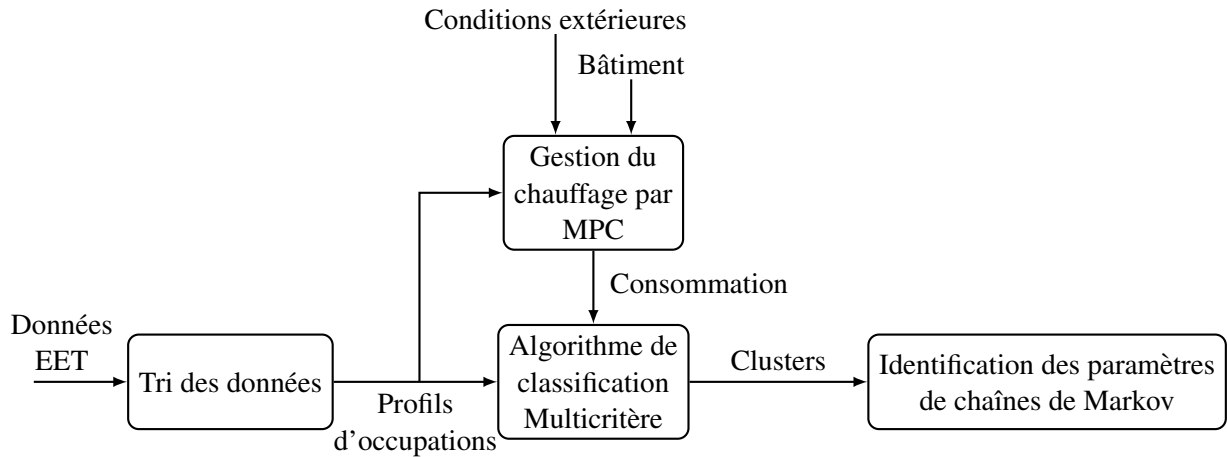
Conditions extérieures

Bâtiment

Gestion du chauffage par MPC

Consommation

Données EET

Tri des données

Profils d'occupations

Algorithme de classification Multicritère

Clusters

Identification des paramètres de chaînes de Markov